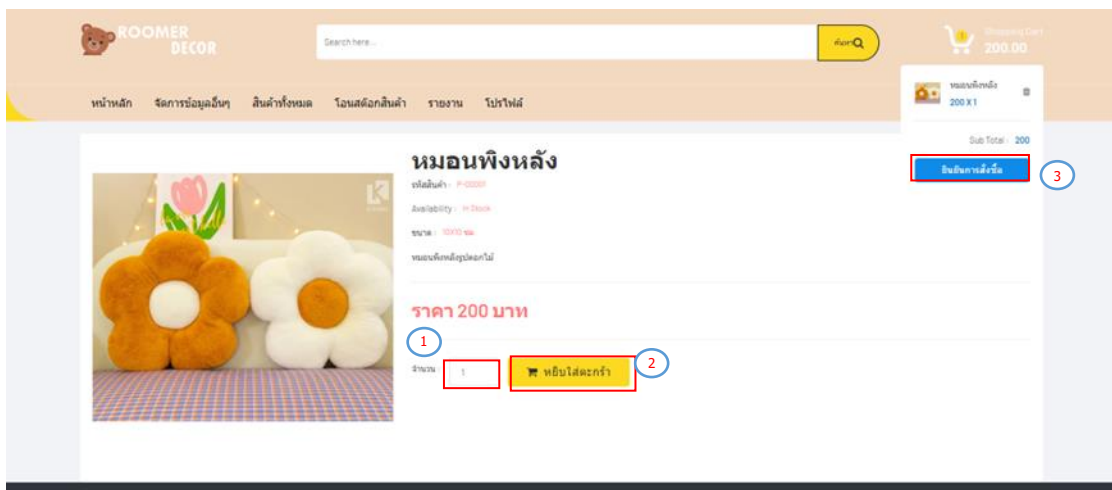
ROOMER DECOR

Search here...

ค้นหา

Shopping Cart
200.00

หมอนพิงหลัง
200 X 1

Sub Total : 200

ยืนยันการสั่งซื้อ

3

หน้าหลัก จัดการข้อมูลอื่นๆ สินค้าทั้งหมด โอนสต๊อกสินค้า รายงาน โปรไฟล์

หมอนพิงหลัง

รหัสสินค้า : P-00001

Availability : In Stock

ขนาด : 10X10 ซม.

หมอนพิงหลังรูปดอกไม้

ราคา 200 บาท

1

จำนวน 1

2

หยิบใส่ตะกร้า